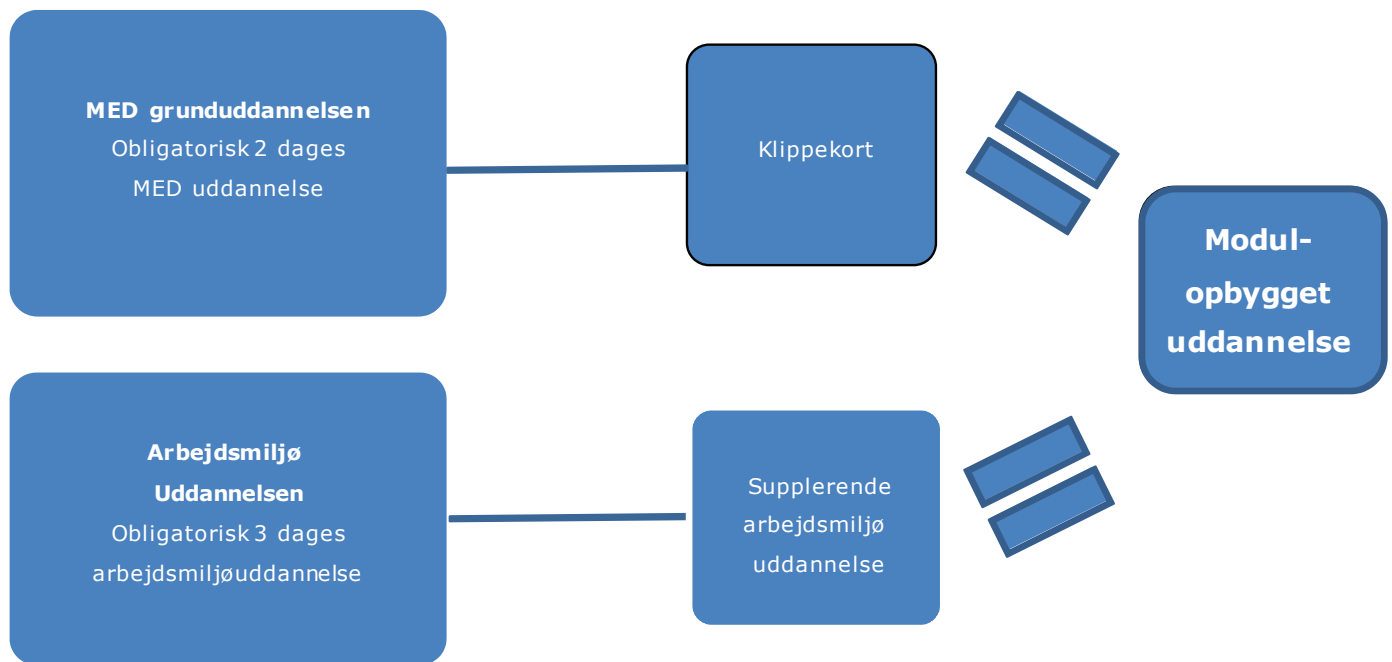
MED grunduddannelsen
Obligatorisk 2 dages
MED uddannelse

Klippekort

Modul-
opbygget
uddannelse

Arbejdsmiljø
Uddannelsen
Obligatorisk 3 dages
arbejdsmiljøuddannelse

Supplerende
arbejdsmiljø
uddannelse